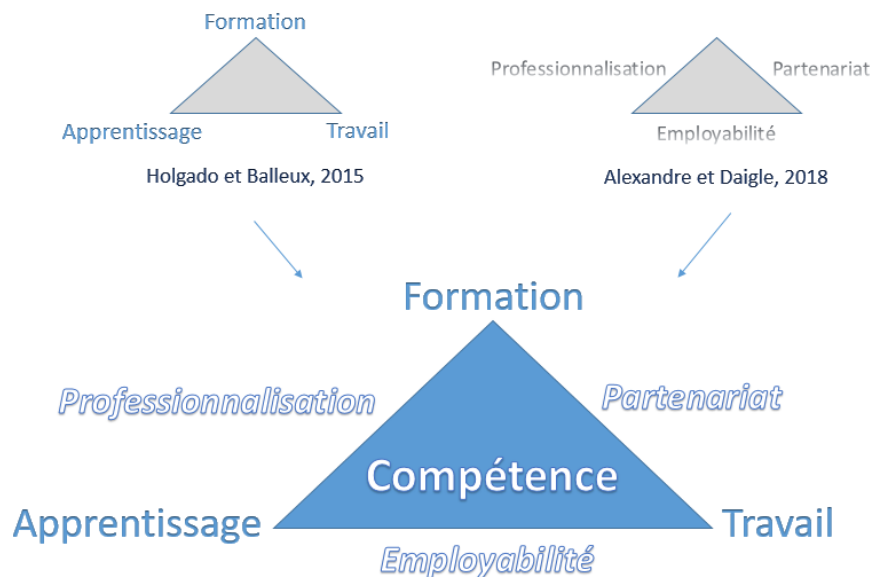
Formation

Apprentissage

Travail

Holgado et Balleux, 2015

Professionnalisation

Partenariat

Employabilité

Alexandre et Daigle, 2018

Formation

Professionnalisation

Partenariat

Compétence

Apprentissage

Travail

Employabilité